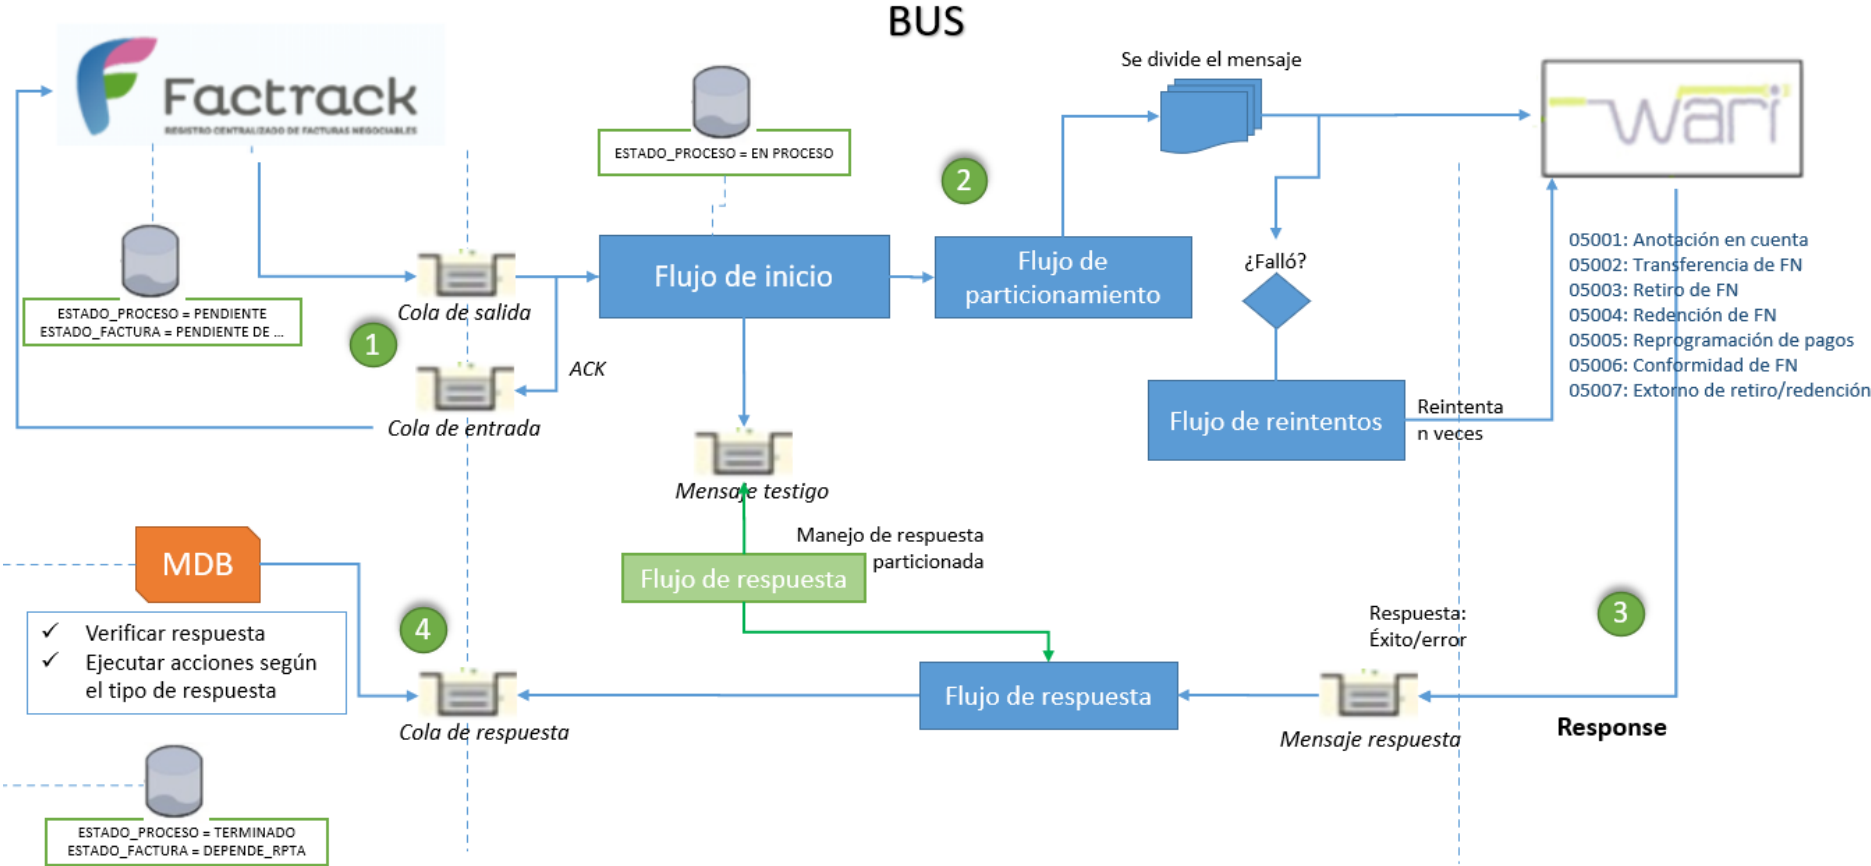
BUS

Factrack
REGISTRO CENTRALIZADO DE FACTURAS NEGOCIABLES

ESTADO_PROCESO = PENDIENTE
ESTADO_FACTURA = PENDIENTE DE ...

1

Cola de salida

Cola de entrada

ACK

ESTADO_PROCESO = EN PROCESO

Flujo de inicio

Mensaje testigo

2

Flujo de particionamiento

Se divide el mensaje

¿Falló?

Flujo de reintentos

Reintenta n veces

wari

05001: Anotación en cuenta
05002: Transferencia de FN
05003: Retiro de FN
05004: Redención de FN
05005: Reprogramación de pagos
05006: Conformidad de FN
05007: Extorno de retiro/redención

Manejo de respuesta particionada

Flujo de respuesta

MDB

✓ Verificar respuesta
✓ Ejecutar acciones según el tipo de respuesta

4

Cola de respuesta

Flujo de respuesta

Respuesta: Éxito/error

Mensaje respuesta

3

Response

ESTADO_PROCESO = TERMINADO
ESTADO_FACTURA = DEPENDE_RPTA